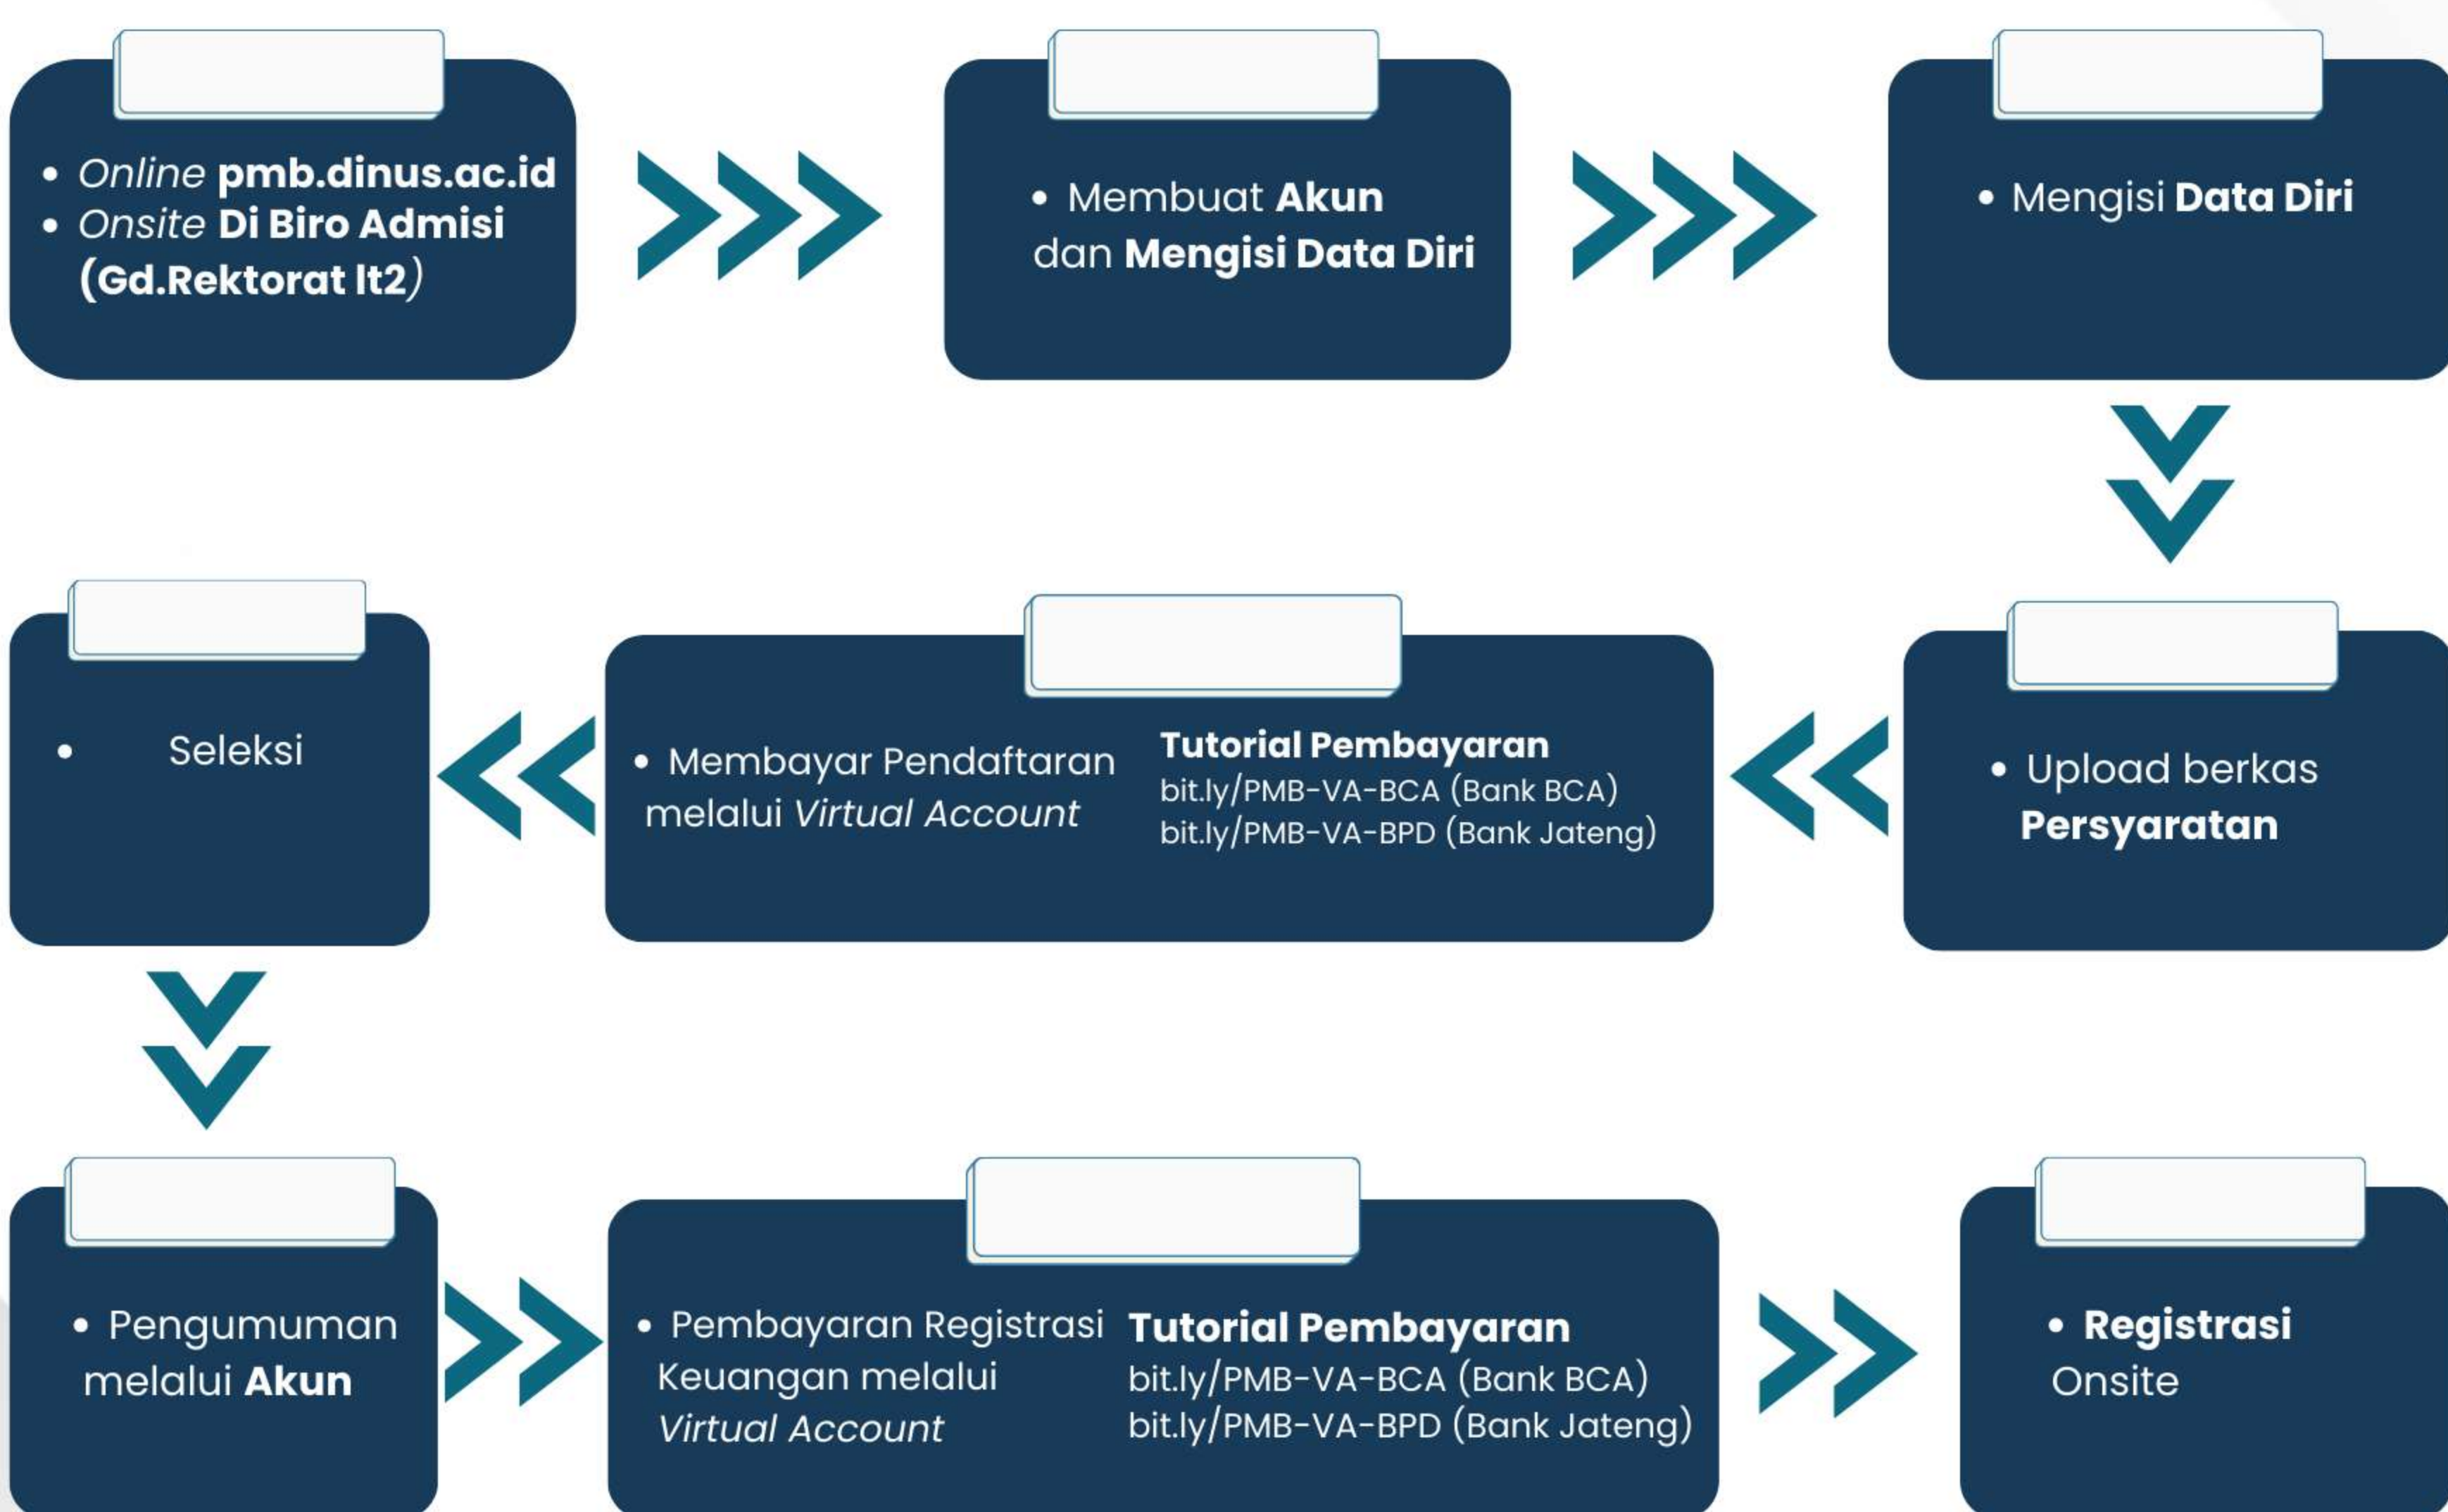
- *Online* **pmb.dinus.ac.id**
- *Onsite* **Di Biro Admisi (Gd.Rektorat lt2)**

- Membuat **Akun** dan **Mengisi Data Diri**

- Mengisi **Data Diri**

- Upload berkas **Persyaratan**

- Membayar Pendaftaran melalui *Virtual Account*

**Tutorial Pembayaran**
bit.ly/PMB-VA-BCA (Bank BCA)
bit.ly/PMB-VA-BPD (Bank Jateng)

- Seleksi

- Pengumuman melalui **Akun**

- Pembayaran Registrasi Keuangan melalui *Virtual Account*

**Tutorial Pembayaran**
bit.ly/PMB-VA-BCA (Bank BCA)
bit.ly/PMB-VA-BPD (Bank Jateng)

- **Registrasi** Onsite